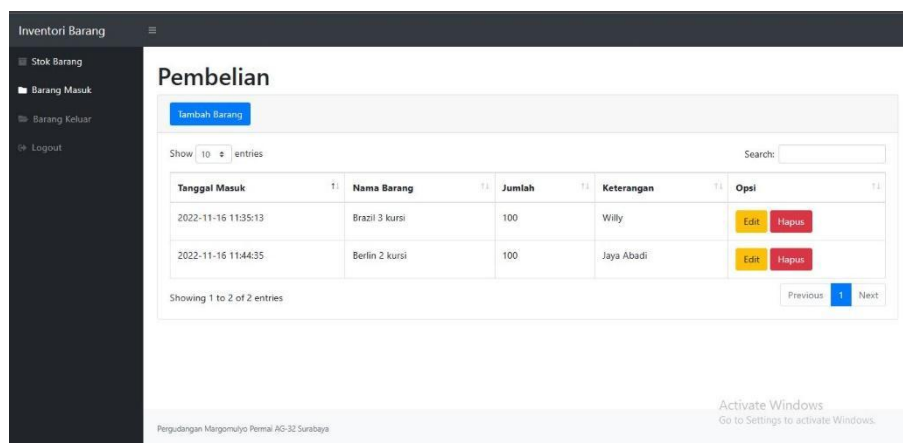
Inventori Barang

Stok Barang
Barang Masuk
Barang Keluar
Logout

Pembelian

Tambah Barang

Show 10 entries

Search:

| Tanggal Masuk | Nama Barang | Jumlah | Keterangan | Opsi |
|---|---|---|---|---|
| 2022-11-16 11:35:13 | Brazil 3 kursi | 100 | Willy | Edit Hapus |
| 2022-11-16 11:44:35 | Berlin 2 kursi | 100 | Jaya Abadi | Edit Hapus |

Showing 1 to 2 of 2 entries

Previous 1 Next

Activate Windows
Go to Settings to activate Windows.

Pergudangan Margomulyo Permai AG-32 Surabaya